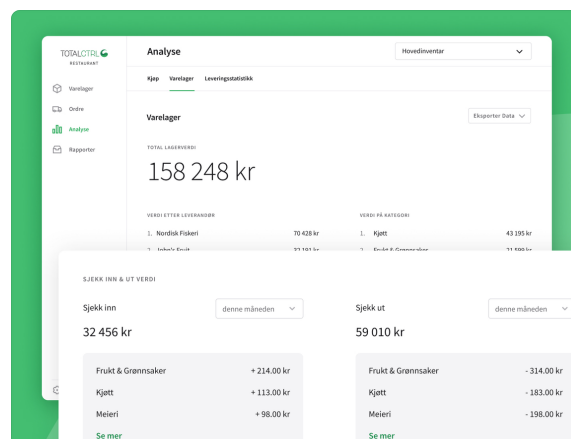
TOTALCTRL
RESTAURANT

Varelager
Ordre
Analyse
Rapporter

Analyse

Hovedinventar

Kjøp Varelager Leveringsstatistikk

Varelager

Eksporter Data

TOTAL LAGERVERDI

158 248 kr

VERDI ETTER LEVERANDØR

1. Nordisk Fiskeri 70 428 kr
2. John's Fruit 32 191 kr

VERDI PÅ KATEGORI

1. Kjøtt 43 195 kr
2. Frukt & Grønnsaker 21 599 kr

SJEKK INN & UT VERDI

Sjekk inn

denne måneden

32 456 kr

Frukt & Grønnsaker + 214.00 kr
Kjøtt + 113.00 kr
Meieri + 98.00 kr
Se mer

Sjekk ut

denne måneden

59 010 kr

Frukt & Grønnsaker - 314.00 kr
Kjøtt - 183.00 kr
Meieri - 198.00 kr
Se mer